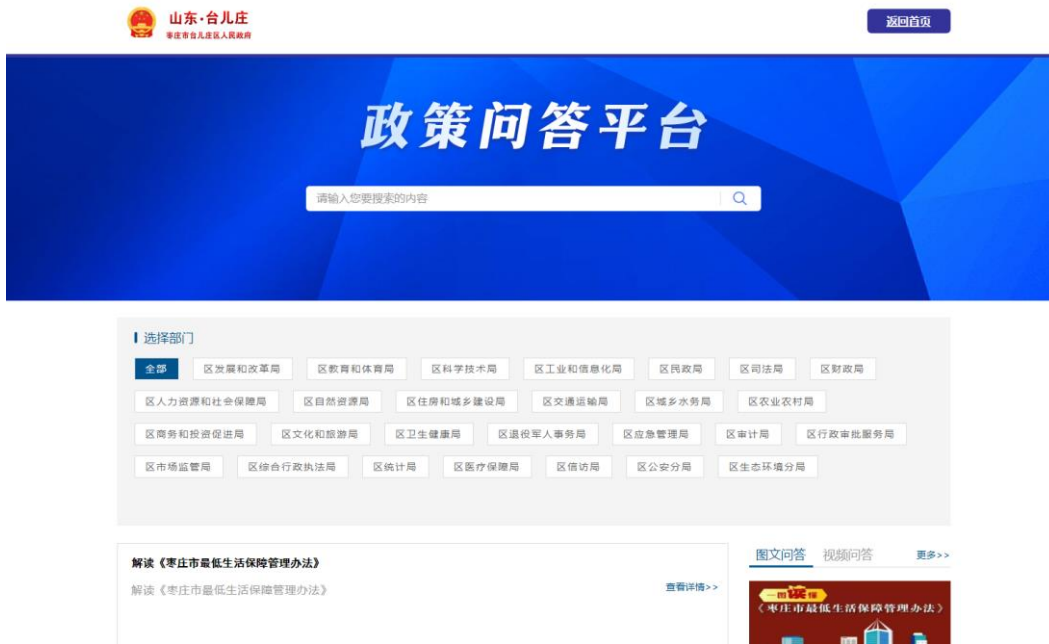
山东·台儿庄
枣庄市台儿庄区人民政府

返回首页

政策问答平台

请输入您要搜索的内容

选择部门

全部 区发展和改革局 区教育和体育局 区科学技术局 区工业和信息化局 区民政局 区司法局 区财政局
区人力资源和社会保障局 区自然资源局 区住房和城乡建设局 区交通运输局 区城乡水务局 区农业农村局
区商务和投资促进局 区文化和旅游局 区卫生健康局 区退役军人事务局 区应急管理局 区审计局 区行政审批服务局
区市场监管局 区综合行政执法局 区统计局 区医疗保障局 区信访局 区公安分局 区生态环境分局

解读《枣庄市最低生活保障管理办法》

解读《枣庄市最低生活保障管理办法》

查看详情>>

图文问答 视频问答 更多>>

一图读懂
《枣庄市最低生活保障管理办法》